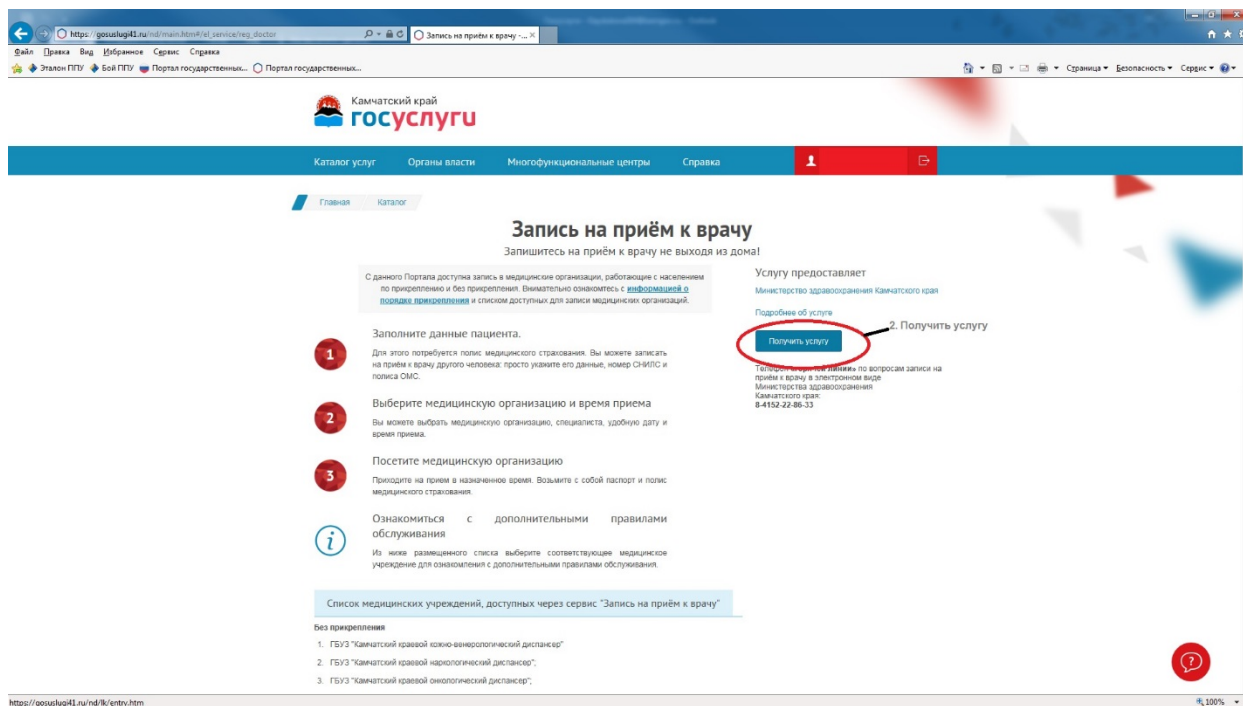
https://gosuslugi41.ru/nd/main.htm#/el_service/reg_doctor
Запись на приём к врачу - ...

Файл Правка Вид Избранное Сервис Справка
Эталон ППУ Бой ППУ Портал государственных... Портал государственных...
Страница ▾ Безопасность ▾ Сервис ▾

Камчатский край
госуслуги

Каталог услуг Органы власти Многофункциональные центры Справка

Главная Каталог

Запись на приём к врачу
Запишитесь на приём к врачу не выходя из дома!

С данного Портала доступна запись в медицинские организации, работающие с населением по прикреплению и без прикрепления. Внимательно ознакомтесь с информацией о порядке прикрепления и списком доступных для записи медицинских организаций.

1 Заполните данные пациента.
Для этого потребуется полис медицинского страхования. Вы можете записать на приём к врачу другого человека: просто укажите его данные, номер СНИЛС и полиса ОМС.

2 Выберите медицинскую организацию и время приема
Вы можете выбрать медицинскую организацию, специалиста, удобную дату и время приема.

3 Посетите медицинскую организацию
Приходите на прием в назначенное время. Возьмите с собой паспорт и полис медицинского страхования.

Ознакомиться с дополнительными правилами обслуживания
Из ниже размещенного списка выберите соответствующее медицинское учреждение для ознакомления с дополнительными правилами обслуживания.

Услугу предоставляет
Министерство здравоохранения Камчатского края

Подробнее об услуге
2. Получить услугу
Получить услугу

Телефон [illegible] по вопросам записи на приём к врачу в электронном виде Министерства здравоохранения Камчатского края:
8-4152-22-86-33

Список медицинских учреждений, доступных через сервис "Запись на приём к врачу"

Без прикрепления
1. ГБУЗ "Камчатский краевой кожно-венерологический диспансер"
2. ГБУЗ "Камчатский краевой наркологический диспансер";
3. ГБУЗ "Камчатский краевой онкологический диспансер";

https://gosuslugi41.ru/nd/lk/entry.htm
100%